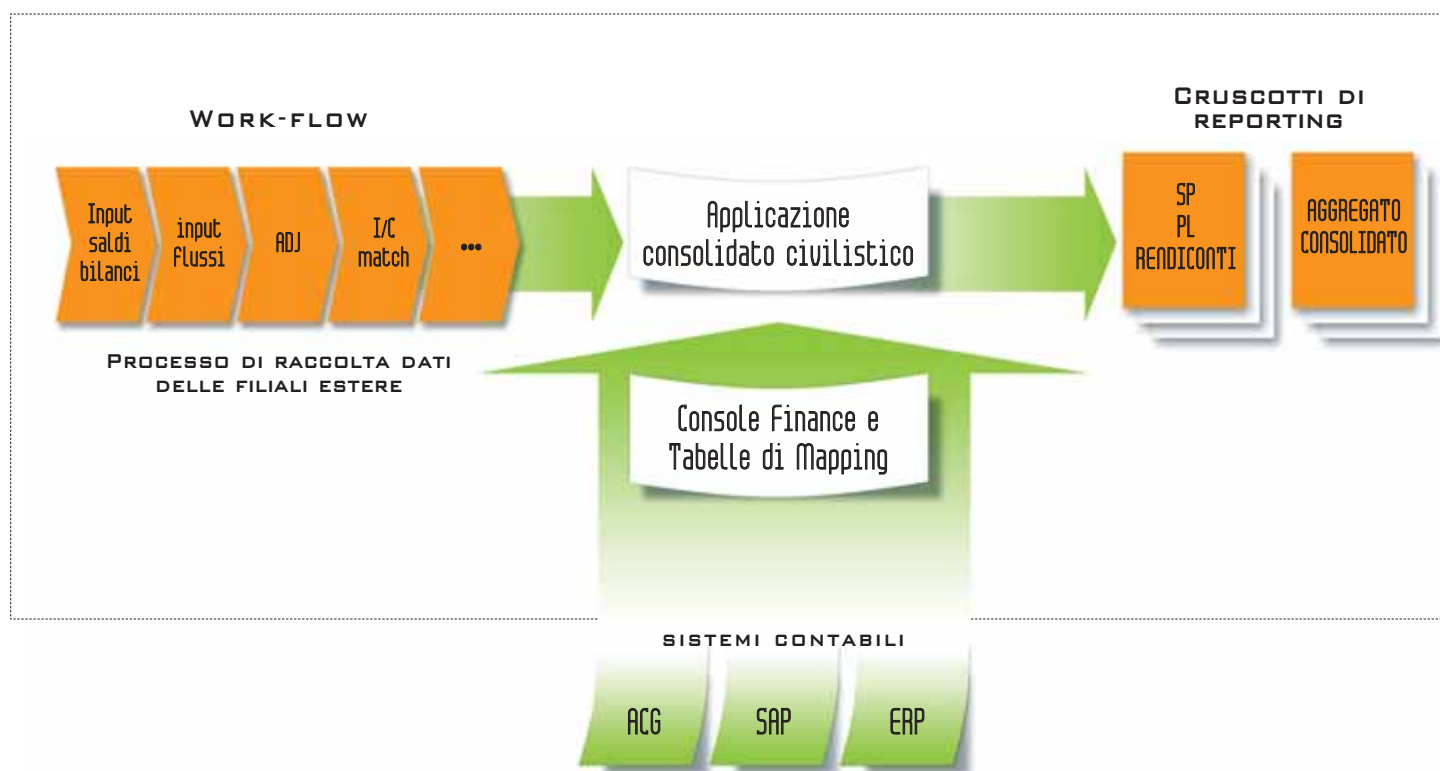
Work-flow

Input saldi bilanci

input flussi

ADJ

I/C match

•••

Processo di raccolta dati delle filiali estere

Applicazione consolidato civilistico

Cruscotti di reporting

SP PL RENDICONTI

AGGREGATO CONSOLIDATO

Console Finance e Tabelle di Mapping

sistemi contabili

ACG

SAP

ERP